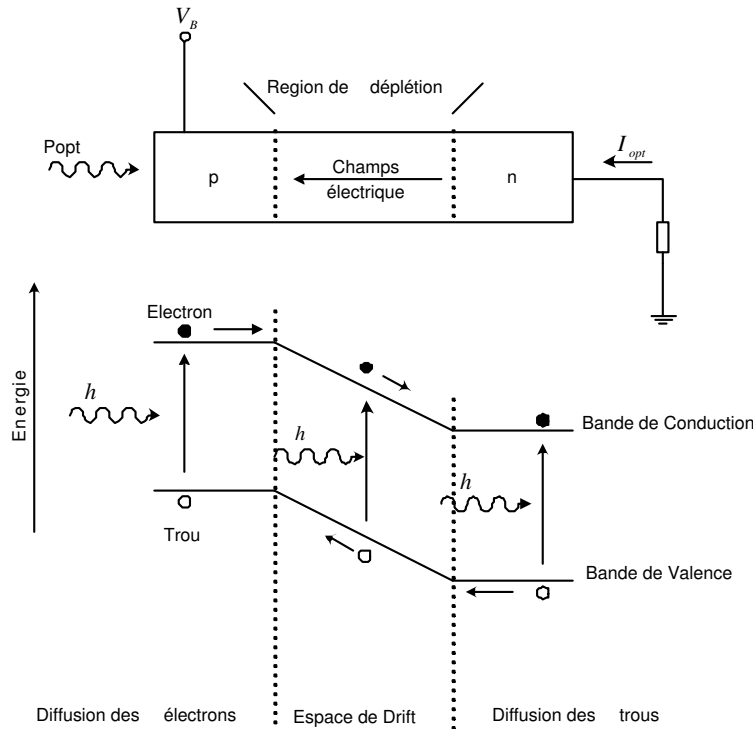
$V_B$

Region de déplétion

Popt

p

Champs électrique

n

$I_{opt}$

Energie

Electron

$h$

$h$

$h$

Bande de Conduction

Trou

Bande de Valence

Diffusion des électrons

Espace de Drift

Diffusion des trous